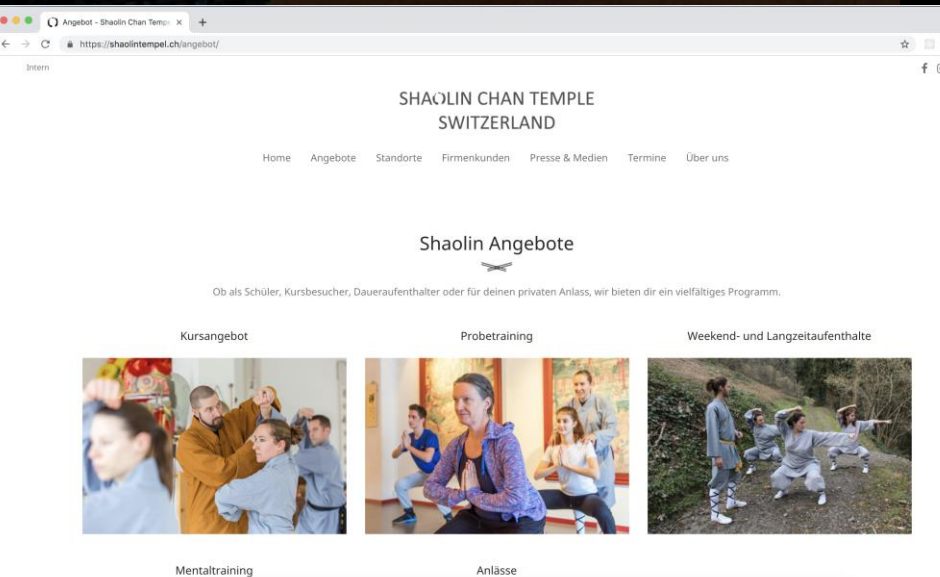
Angebot – Shaolin Chan Temp ×
+
https://shaolintempel.ch/angebot/

Intern

SHAOLIN CHAN TEMPLE
SWITZERLAND

Home Angebote Standorte Firmenkunden Presse & Medien Termine Über uns

Shaolin Angebote

Ob als Schüler, Kursbesucher, Daueraufenthalter oder für deinen privaten Anlass, wir bieten dir ein vielfältiges Programm.

Kursangebot

Probetraining

Weekend- und Langzeitaufenthalte

Mentaltraining

Anlässe